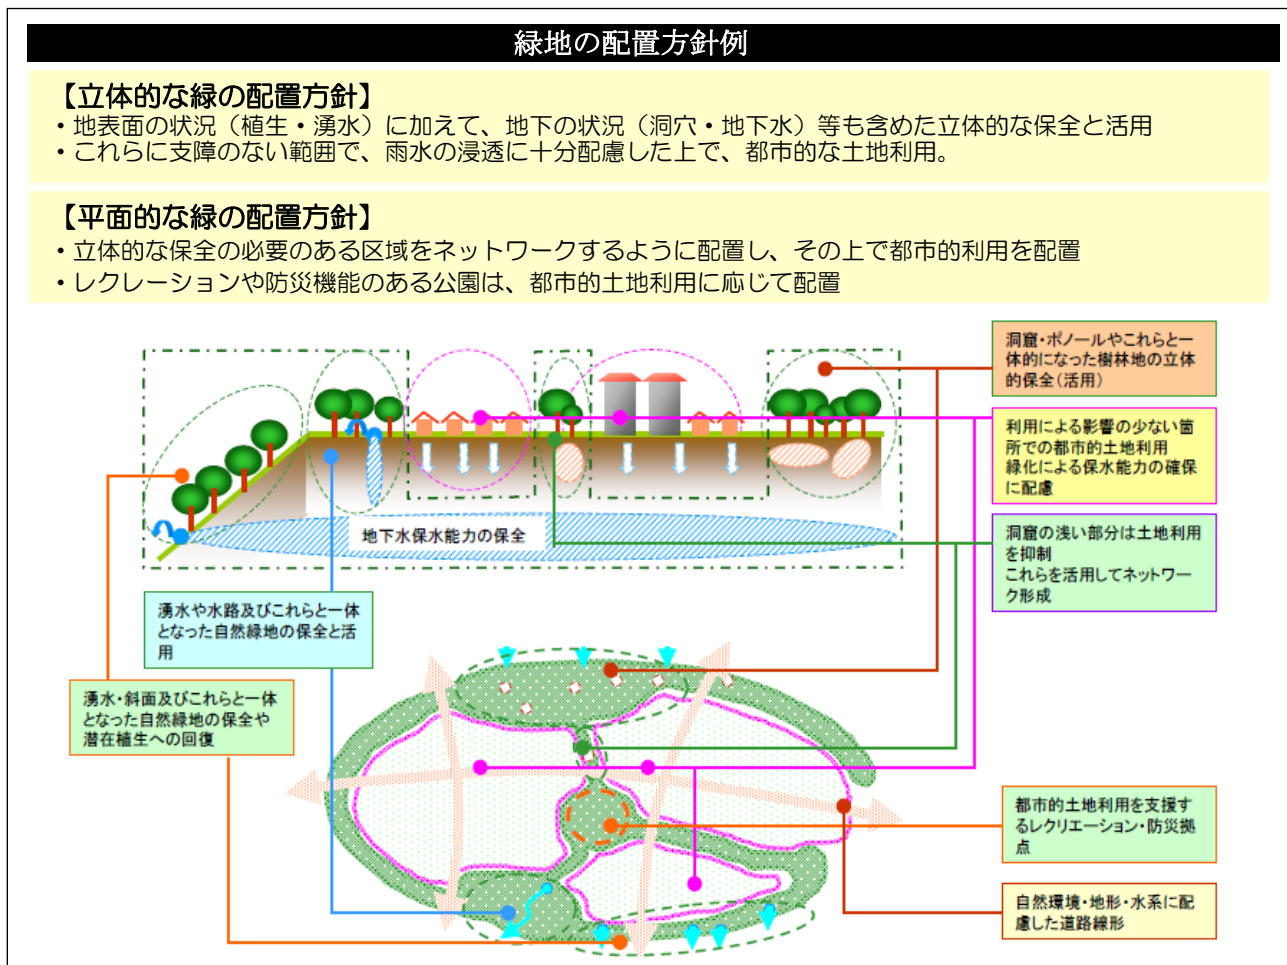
緑地の配置方針例

【立体的な緑の配置方針】
・地表面の状況（植生・湧水）に加えて、地下の状況（洞穴・地下水）等も含めた立体的な保全と活用
・これらに支障のない範囲で、雨水の浸透に十分配慮した上で、都市的な土地利用。

【平面的な緑の配置方針】
・立体的な保全の必要のある区域をネットワークするように配置し、その上で都市的利用を配置
・レクレーションや防災機能のある公園は、都市的土地利用に応じて配置

洞窟・ポノールやこれらと一体的になった樹林地の立体的保全（活用）

利用による影響の少ない箇所での都市的土地利用
緑化による保水能力の確保に配慮

洞窟の浅い部分は土地利用を抑制
これらを活用してネットワーク形成

地下水保水能力の保全

湧水や水路及びこれらと一体となった自然緑地の保全と活用

湧水・斜面及びこれらと一体となった自然緑地の保全や潜在植生への回復

都市的土地利用を支援するレクリエーション・防災拠点

自然環境・地形・水系に配慮した道路線形